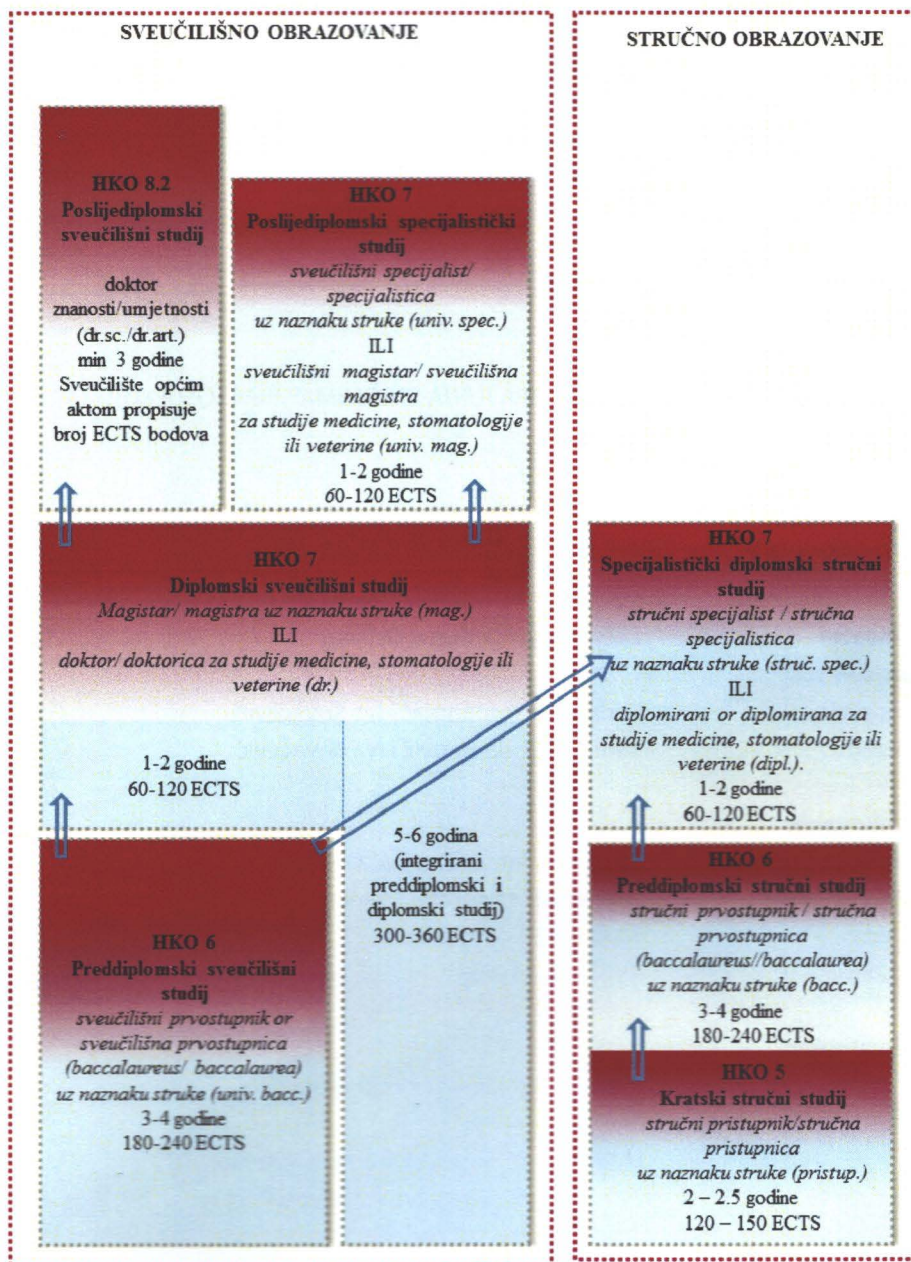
SVEUČILIŠNO OBRAZOVANJE

STRUČNO OBRAZOVANJE

HKO 8.2
Poslijediplomski sveučilišni studij

doktor znanosti/umjetnosti (dr.sc./dr.art.)
min 3 godine
Sveučilište općim aktom propisuje broj ECTS bodova

HKO 7
Poslijediplomski specijalistički studij
sveučilišni specijalist/ specijalistica uz naznaku struke (univ. spec.)
ILI
sveučilišni magistar/ sveučilišna magistra za studije medicine, stomatologije ili veterine (univ. mag.)
1-2 godine
60-120 ECTS

HKO 7
Diplomski sveučilišni studij
Magistar/ magistra uz naznaku struke (mag.)
ILI
doktor/ doktorica za studije medicine, stomatologije ili veterine (dr.)

1-2 godine
60-120 ECTS

5-6 godina (integrirani preddiplomski i diplomski studij)
300-360 ECTS

HKO 6
Preddiplomski sveučilišni studij
sveučilišni prvostupnik or sveučilišna prvostupnica (baccalaureus/ baccalaurea) uz naznaku struke (univ. bacc.)
3-4 godine
180-240 ECTS

HKO 7
Specijalistički diplomski stručni studij
stručni specijalist / stručna specijalistica uz naznaku struke (struč. spec.)
ILI
diplomirani or diplomirana za studije medicine, stomatologije ili veterine (dipl.).
1-2 godine
60-120 ECTS

HKO 6
Preddiplomski stručni studij
stručni prvostupnik / stručna prvostupnica (baccalaureus//baccalaurea) uz naznaku struke (bacc.)
3-4 godine
180-240 ECTS

HKO 5
Kratski stručni studij
stručni pristupnik/stručna pristupnica uz naznaku struke (pristup.)
2 – 2.5 godine
120 – 150 ECTS